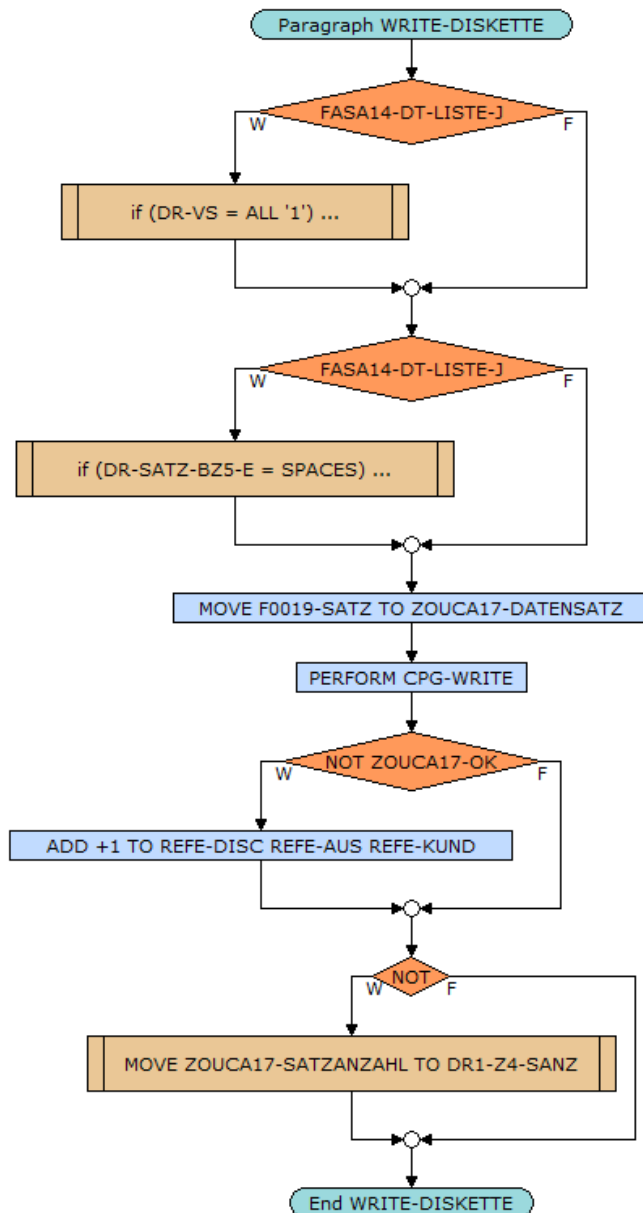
Paragraph WRITE-DISKETTE

FASA14-DT-LISTE-J
W
F

if (DR-VS = ALL '1') ...

FASA14-DT-LISTE-J
W
F

if (DR-SATZ-BZ5-E = SPACES) ...

MOVE F0019-SATZ TO ZOUCA17-DATENSATZ

PERFORM CPG-WRITE

NOT ZOUCA17-OK
W
F

ADD +1 TO REFE-DISC REFE-AUS REFE-KUND

NOT
W
F

MOVE ZOUCA17-SATZANZAHL TO DR1-Z4-SANZ

End WRITE-DISKETTE